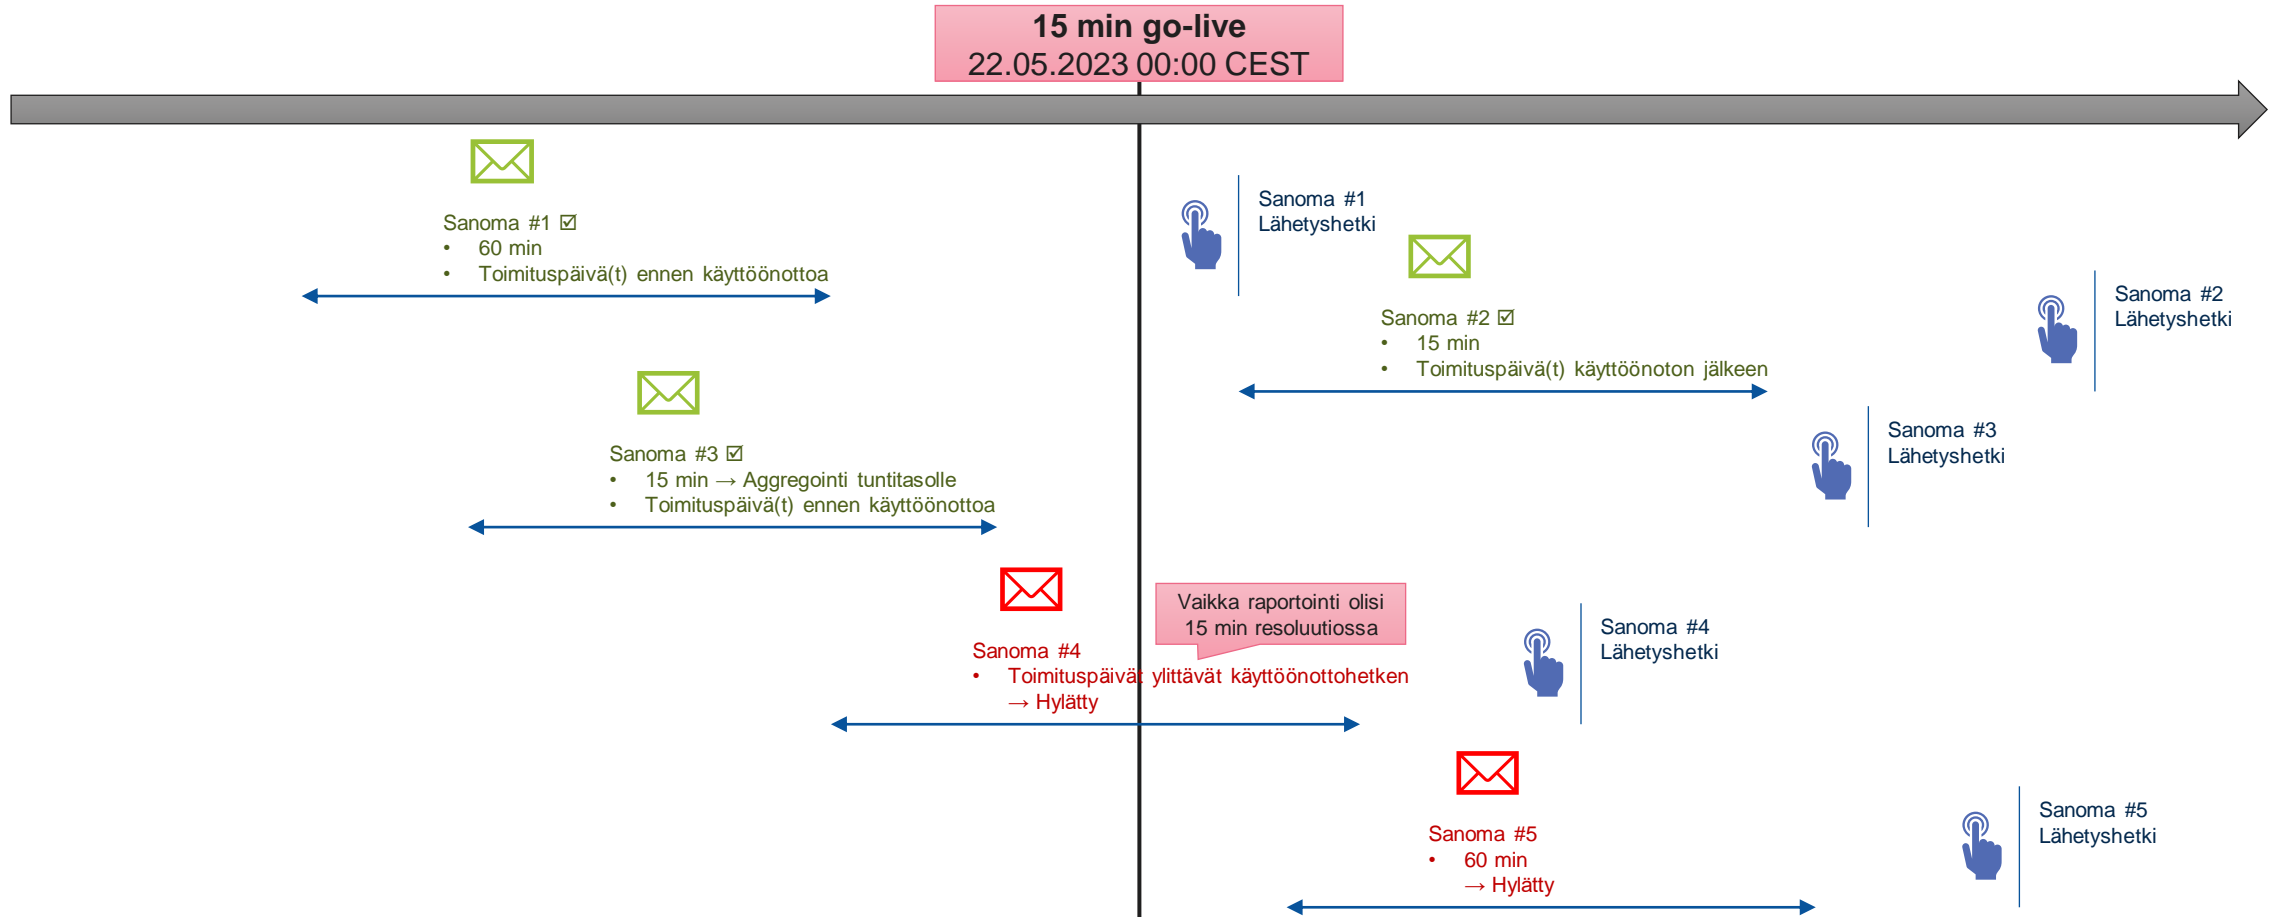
15 min go-live
22.05.2023 00:00 CEST

Sanoma #1 ☑
• 60 min
• Toimituspäivä(t) ennen käyttöönottoa

Sanoma #1
Lähetyshetki

Sanoma #2 ☑
• 15 min
• Toimituspäivä(t) käyttöönoton jälkeen

Sanoma #2
Lähetyshetki

Sanoma #3 ☑
• 15 min → Aggregointi tuntitasolle
• Toimituspäivä(t) ennen käyttöönottoa

Sanoma #3
Lähetyshetki

Vaikka raportointi olisi 15 min resoluutiossa

Sanoma #4
• Toimituspäivät ylittävät käyttöönottohetken → Hylätty

Sanoma #4
Lähetyshetki

Sanoma #5
• 60 min → Hylätty

Sanoma #5
Lähetyshetki